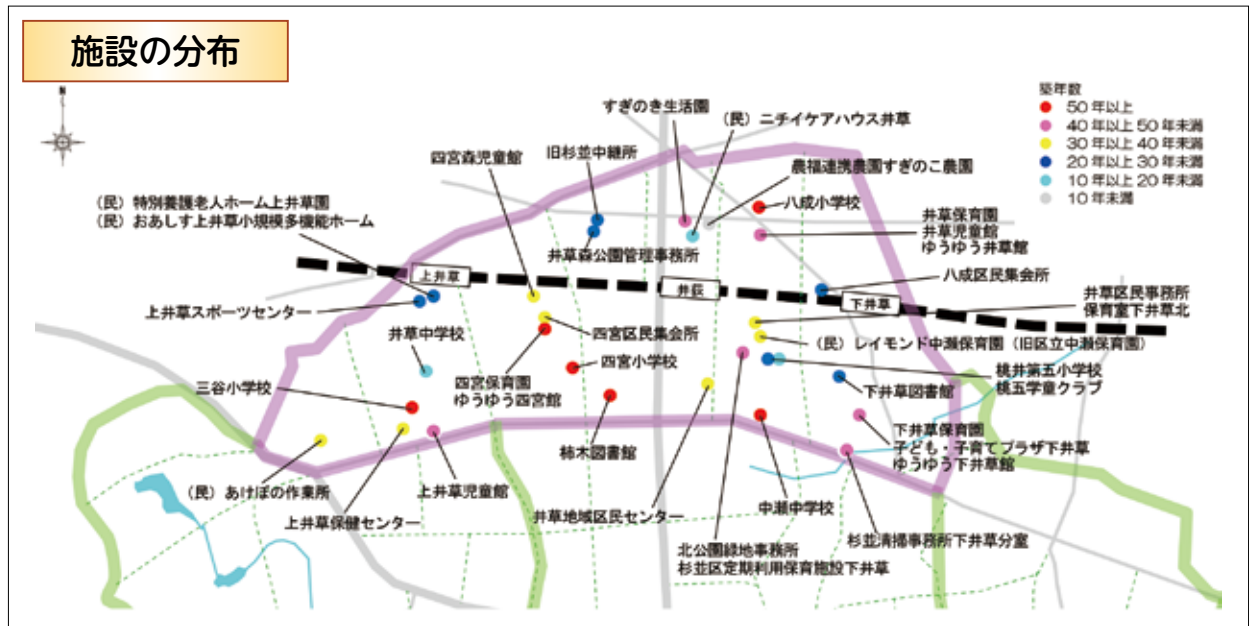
施設の分布

築年数
50年以上
40年以上50年未満
30年以上40年未満
20年以上30年未満
10年以上20年未満
10年未満

すぎのき生活園
(民) ニチイケアハウス井草
旧杉並中継所
四宮森児童館
農福連携農園すぎのこ農園
八成小学校
(民) 特別養護老人ホーム上井草園
(民) おあしす上井草小規模多機能ホーム
井草保育園
井草児童館
ゆうゆう井草館
井草森公園管理事務所
上井草
井荻
八成区民集会所
下井草
上井草スポーツセンター
井草区民事務所
保育室下井草北
四宮区民集会所
井草中学校
(民) レイモンド中瀬保育園 (旧区立中瀬保育園)
四宮小学校
四宮保育園
ゆうゆう四宮館
桃井第五小学校
桃五学童クラブ
三谷小学校
下井草図書館
柿木図書館
下井草保育園
子ども・子育てプラザ下井草
ゆうゆう下井草館
(民) あけぼの作業所
上井草児童館
中瀬中学校
上井草保健センター
井草地域区民センター
杉並清掃事務所下井草分室
北公園緑地事務所
杉並区定期利用保育施設下井草